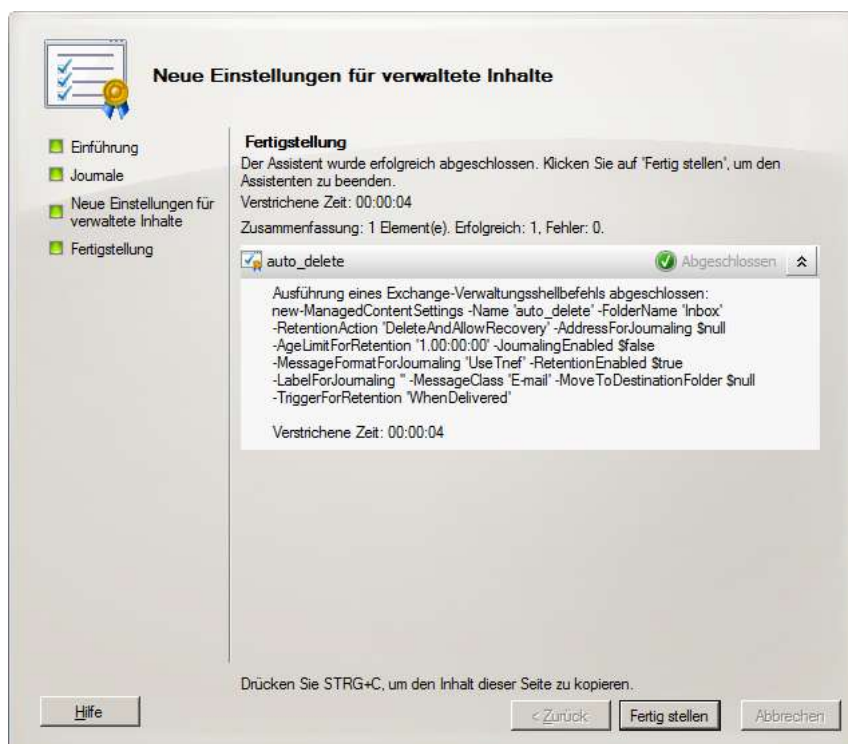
Neue Einstellungen für verwaltete Inhalte

Einführung
Journale
Neue Einstellungen für verwaltete Inhalte
Fertigstellung

Fertigstellung
Der Assistent wurde erfolgreich abgeschlossen. Klicken Sie auf 'Fertig stellen', um den Assistenten zu beenden.
Verstrichene Zeit: 00:00:04
Zusammenfassung: 1 Element(e). Erfolgreich: 1, Fehler: 0.

auto_delete
Abgeschlossen

Ausführung eines Exchange-Verwaltungsshellbefehls abgeschlossen:
new-ManagedContentSettings -Name 'auto_delete' -FolderName 'Inbox' -RetentionAction 'DeleteAndAllowRecovery' -AddressForJournaling $null -AgeLimitForRetention '1.00:00:00' -JournalingEnabled $false -MessageFormatForJournaling 'UseTnef' -RetentionEnabled $true -LabelForJournaling '' -MessageClass 'E-mail' -MoveToDestinationFolder $null -TriggerForRetention 'WhenDelivered'

Verstrichene Zeit: 00:00:04

Drücken Sie STRG+C, um den Inhalt dieser Seite zu kopieren.

Hilfe
< Zurück
Fertig stellen
Abbrechen